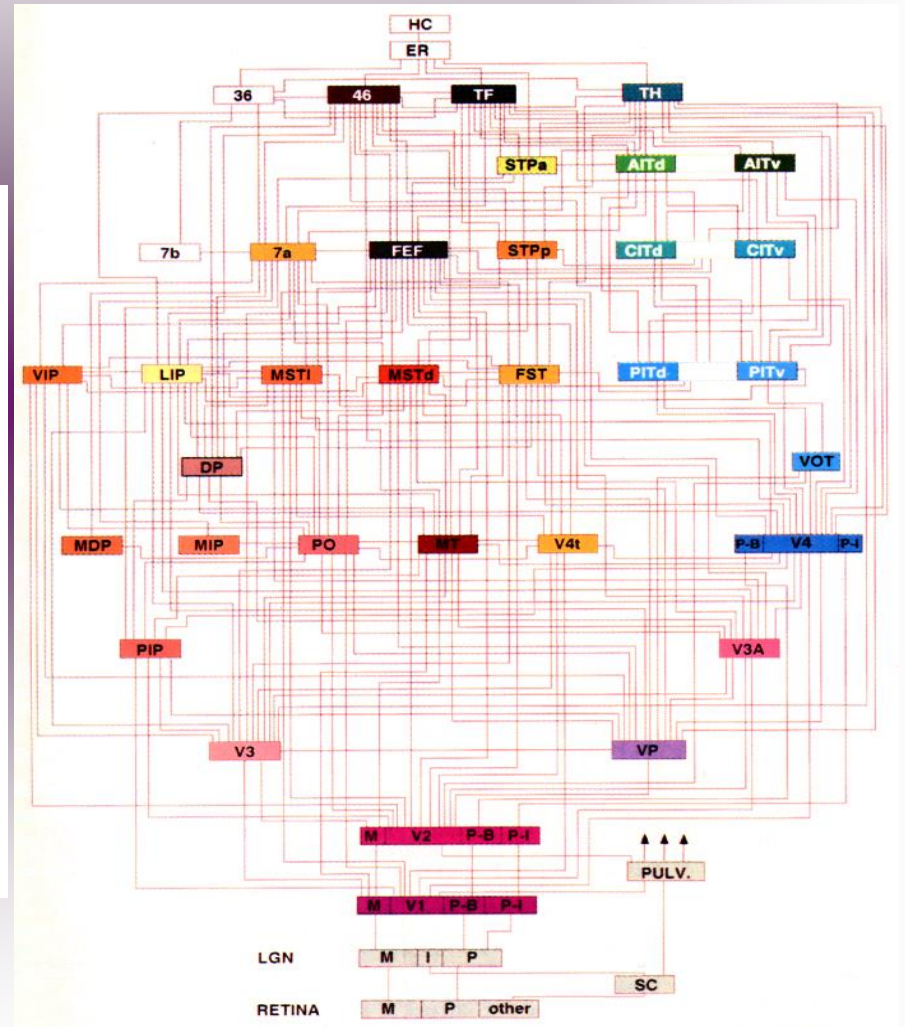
HC
ER
36
46
TF
TH
STPa
AITd
AITv
7b
7a
FEF
STPp
CITd
CITv
VIP
LIP
MSTl
MSTd
FST
PITd
PITv
DP
VOT
MDP
MIP
PO
MT
V4t
P-B
V4
P-I
PIP
V3A
V3
VP
M
V2
P-B
P-I
PULV.
M
V1
P-B
P-I
LGN
M
I
P
SC
RETINA
M
P
other